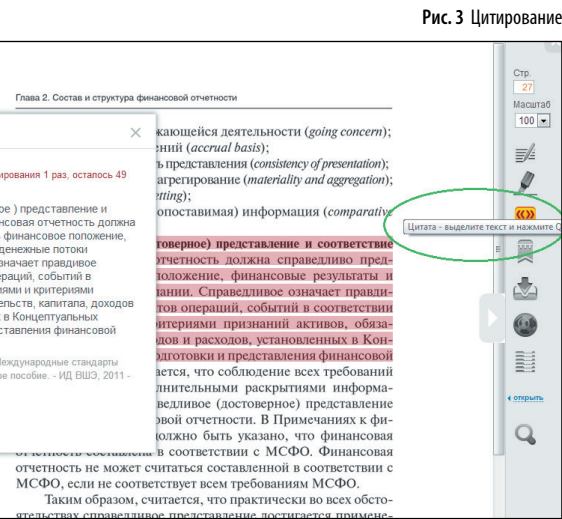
**Рис. 3** Цитирование

Глава 2. Состав и структура финансовой отчетности

рования 1 раз, осталось 49

) представление и
совая отчетность должна
финансовое положение,
денежные потоки
значает правдивое
ераций, событий в
ями и критериями
ельств, капитала, доходов
в Концептуальных
ставления финансовой

Международные стандарты
ое пособие. - ИД ВШЭ, 2011 -

жающейся деятельности (*going concern*);
ений (*accrual basis*);
ь представления (*consistency of presentation*);
агрегирование (*materiality and aggregation*);
tting);
опоставимая) информация (*comparative*

товерное) представление и соответствие
отчетность должна справедливо пред-
положение, финансовые результаты и
дании. Справедливое означает правди-
тов операций, событий в соответствии
критериями признаний активов, обяза-
дов и расходов, установленных в Кон-
одготовки и представления финансовой
ается, что соблюдение всех требований
лнительными раскрытиями информа-
ведливое (достоверное) представление
овой отчетности. В Примечаниях к фи-
олжно быть указано, что финансовая
отчетность составлена в соответствии с МСФО. Финансовая
отчетность не может считаться составленной в соответствии с
МСФО, если не соответствует всем требованиям МСФО.

Таким образом, считается, что практически во всех обсто-
ятельствах справедливое представление достигается примене-

Стр.
27
Масштаб
100

Цитата - выделите текст и нажмите C

открыть